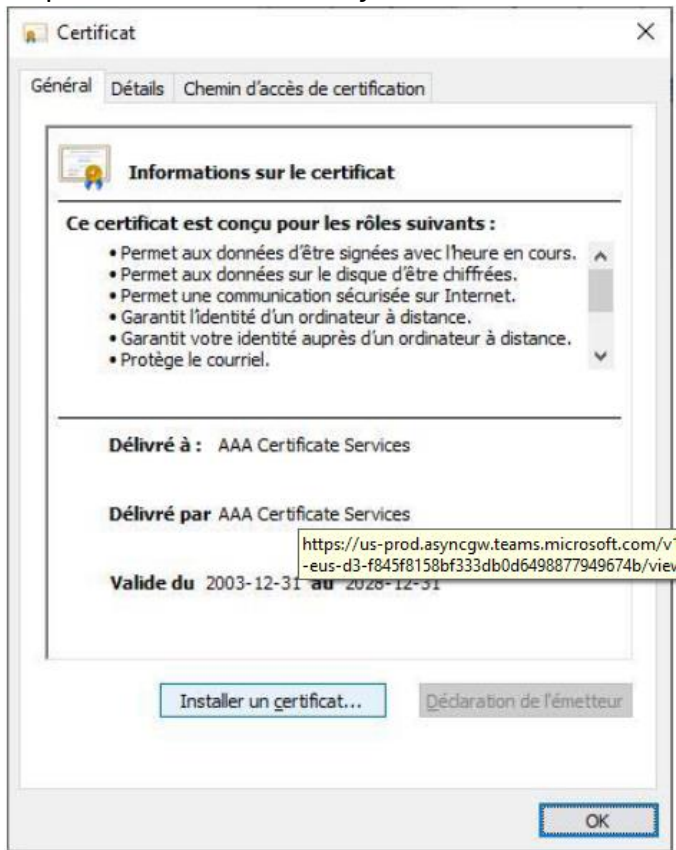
Certificat

Général | Détails | Chemin d'accès de certification

Informations sur le certificat

Ce certificat est conçu pour les rôles suivants :

• Permet aux données d'être signées avec l'heure en cours.
• Permet aux données sur le disque d'être chiffrées.
• Permet une communication sécurisée sur Internet.
• Garantit l'identité d'un ordinateur à distance.
• Garantit votre identité auprès d'un ordinateur à distance.
• Protège le courriel.

Délivré à : AAA Certificate Services

Délivré par AAA Certificate Services

https://us-prod.asyncgw.teams.microsoft.com/v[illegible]
-eus-d3-f845f8158bf333db0d6498877949674b/view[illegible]

Valide du 2003-12-31 au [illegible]-12-31

Installer un certificat...

Déclaration de l'émetteur

OK